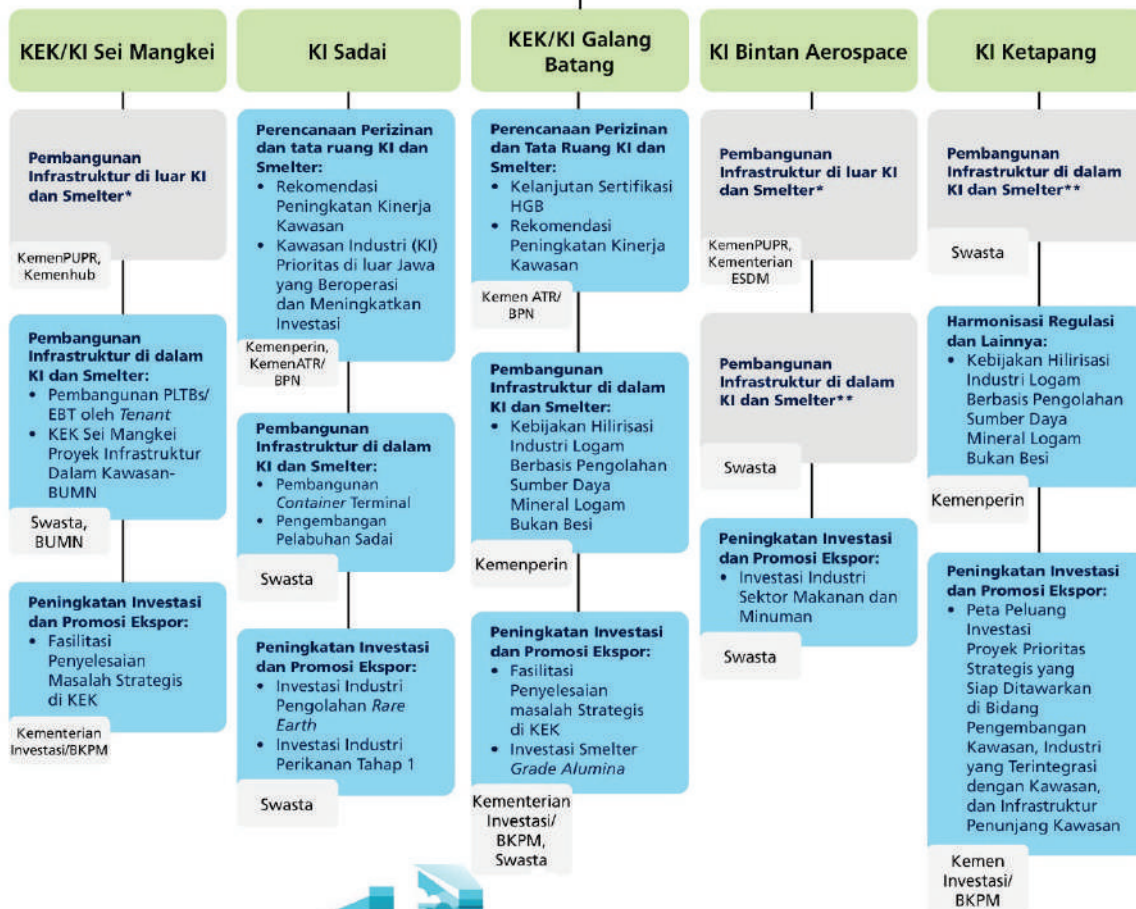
KEK/KI Sei Mangkei

Pembangunan Infrastruktur di luar KI dan Smelter*

KemenPUPR, Kemenhub

Pembangunan Infrastruktur di dalam KI dan Smelter:
• Pembangunan PLTBs/ EBT oleh *Tenant*
• KEK Sei Mangkei Proyek Infrastruktur Dalam Kawasan-BUMN

Swasta, BUMN

Peningkatan Investasi dan Promosi Ekspor:
• Fasilitasi Penyelesaian Masalah Strategis di KEK

Kementerian Investasi/BKPM

KI Sadai

Perencanaan Perizinan dan tata ruang KI dan Smelter:
• Rekomendasi Peningkatan Kinerja Kawasan
• Kawasan Industri (KI) Prioritas di luar Jawa yang Beroperasi dan Meningkatkan Investasi

Kemenperin, KemenATR/ BPN

Pembangunan Infrastruktur di dalam KI dan Smelter:
• Pembangunan *Container* Terminal
• Pengembangan Pelabuhan Sadai

Swasta

Peningkatan Investasi dan Promosi Ekspor:
• Investasi Industri Pengolahan *Rare Earth*
• Investasi Industri Perikanan Tahap 1

Swasta

KEK/KI Galang Batang

Perencanaan Perizinan dan Tata Ruang KI dan Smelter:
• Kelanjutan Sertifikasi HGB
• Rekomendasi Peningkatan Kinerja Kawasan

Kemen ATR/ BPN

Pembangunan Infrastruktur di dalam KI dan Smelter:
• Kebijakan Hilirisasi Industri Logam Berbasis Pengolahan Sumber Daya Mineral Logam Bukan Besi

Kemenperin

Peningkatan Investasi dan Promosi Ekspor:
• Fasilitasi Penyelesaian masalah Strategis di KEK
• Investasi Smelter *Grade Alumina*

Kementerian Investasi/ BKPM, Swasta

KI Bintan Aerospace

Pembangunan Infrastruktur di luar KI dan Smelter*

KemenPUPR, Kementerian ESDM

Pembangunan Infrastruktur di dalam KI dan Smelter**

Swasta

Peningkatan Investasi dan Promosi Ekspor:
• Investasi Industri Sektor Makanan dan Minuman

Swasta

KI Ketapang

Pembangunan Infrastruktur di dalam KI dan Smelter**

Swasta

Harmonisasi Regulasi dan Lainnya:
• Kebijakan Hilirisasi Industri Logam Berbasis Pengolahan Sumber Daya Mineral Logam Bukan Besi

Kemenperin

Peningkatan Investasi dan Promosi Ekspor:
• Peta Peluang Investasi Proyek Prioritas Strategis yang Siap Ditawarkan di Bidang Pengembangan Kawasan, Industri yang Terintegrasi dengan Kawasan, dan Infrastruktur Penunjang Kawasan

Kemen Investasi/ BKPM